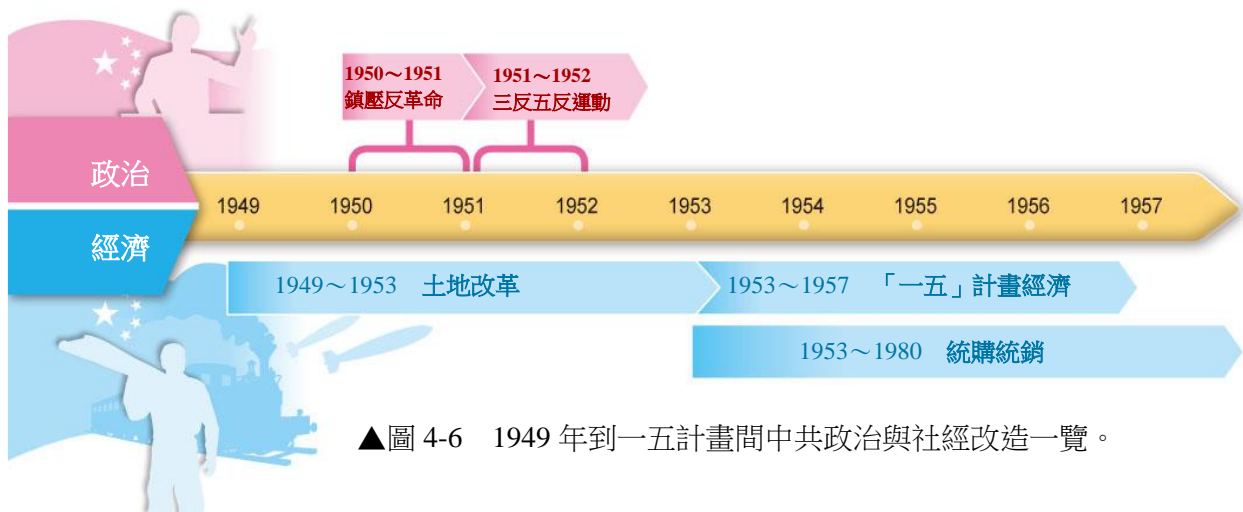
1950～1951
鎮壓反革命

1951～1952
三反五反運動

政治

經濟

1949 1950 1951 1952 1953 1954 1955 1956 1957

1949～1953 土地改革

1953～1957 「一五」計畫經濟

1953～1980 統購統銷

▲圖 4-6 1949 年到一五計畫間中共政治與社經改造一覽。